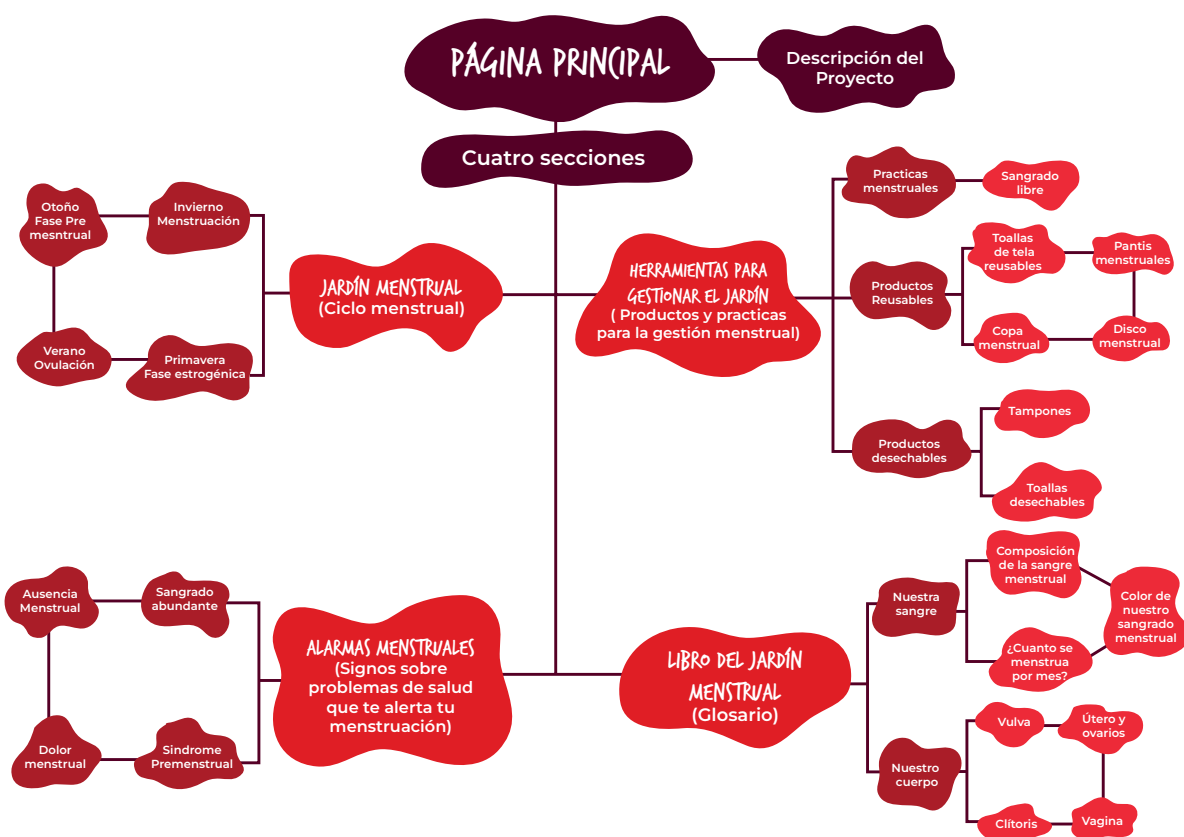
PÁGINA PRINCIPAL

Descripción del Proyecto

Cuatro secciones

JARDÍN MENSTRUAL
(Ciclo menstrual)

Otoño
Fase Pre mesntrual

Invierno
Menstruación

Verano
Ovulación

Primavera
Fase estrogénica

HERRAMIENTAS PARA GESTIONAR EL JARDÍN
( Productos y practicas para la gestión menstrual)

Practicas menstruales

Sangrado libre

Productos Reusables

Toallas de tela reusables

Pantis menstruales

Copa menstrual

Disco menstrual

Productos desechables

Tampones

Toallas desechables

ALARMAS MENSTRUALES
(Signos sobre problemas de salud que te alerta tu menstruación)

Ausencia Menstrual

Sangrado abundante

Dolor menstrual

Sindrome Premenstrual

LIBRO DEL JARDÍN MENSTRUAL
(Glosario)

Nuestra sangre

Composición de la sangre menstrual

Color de nuestro sangrado menstrual

¿Cuanto se menstrua por mes?

Nuestro cuerpo

Vulva

Útero y ovarios

Clítoris

Vagina